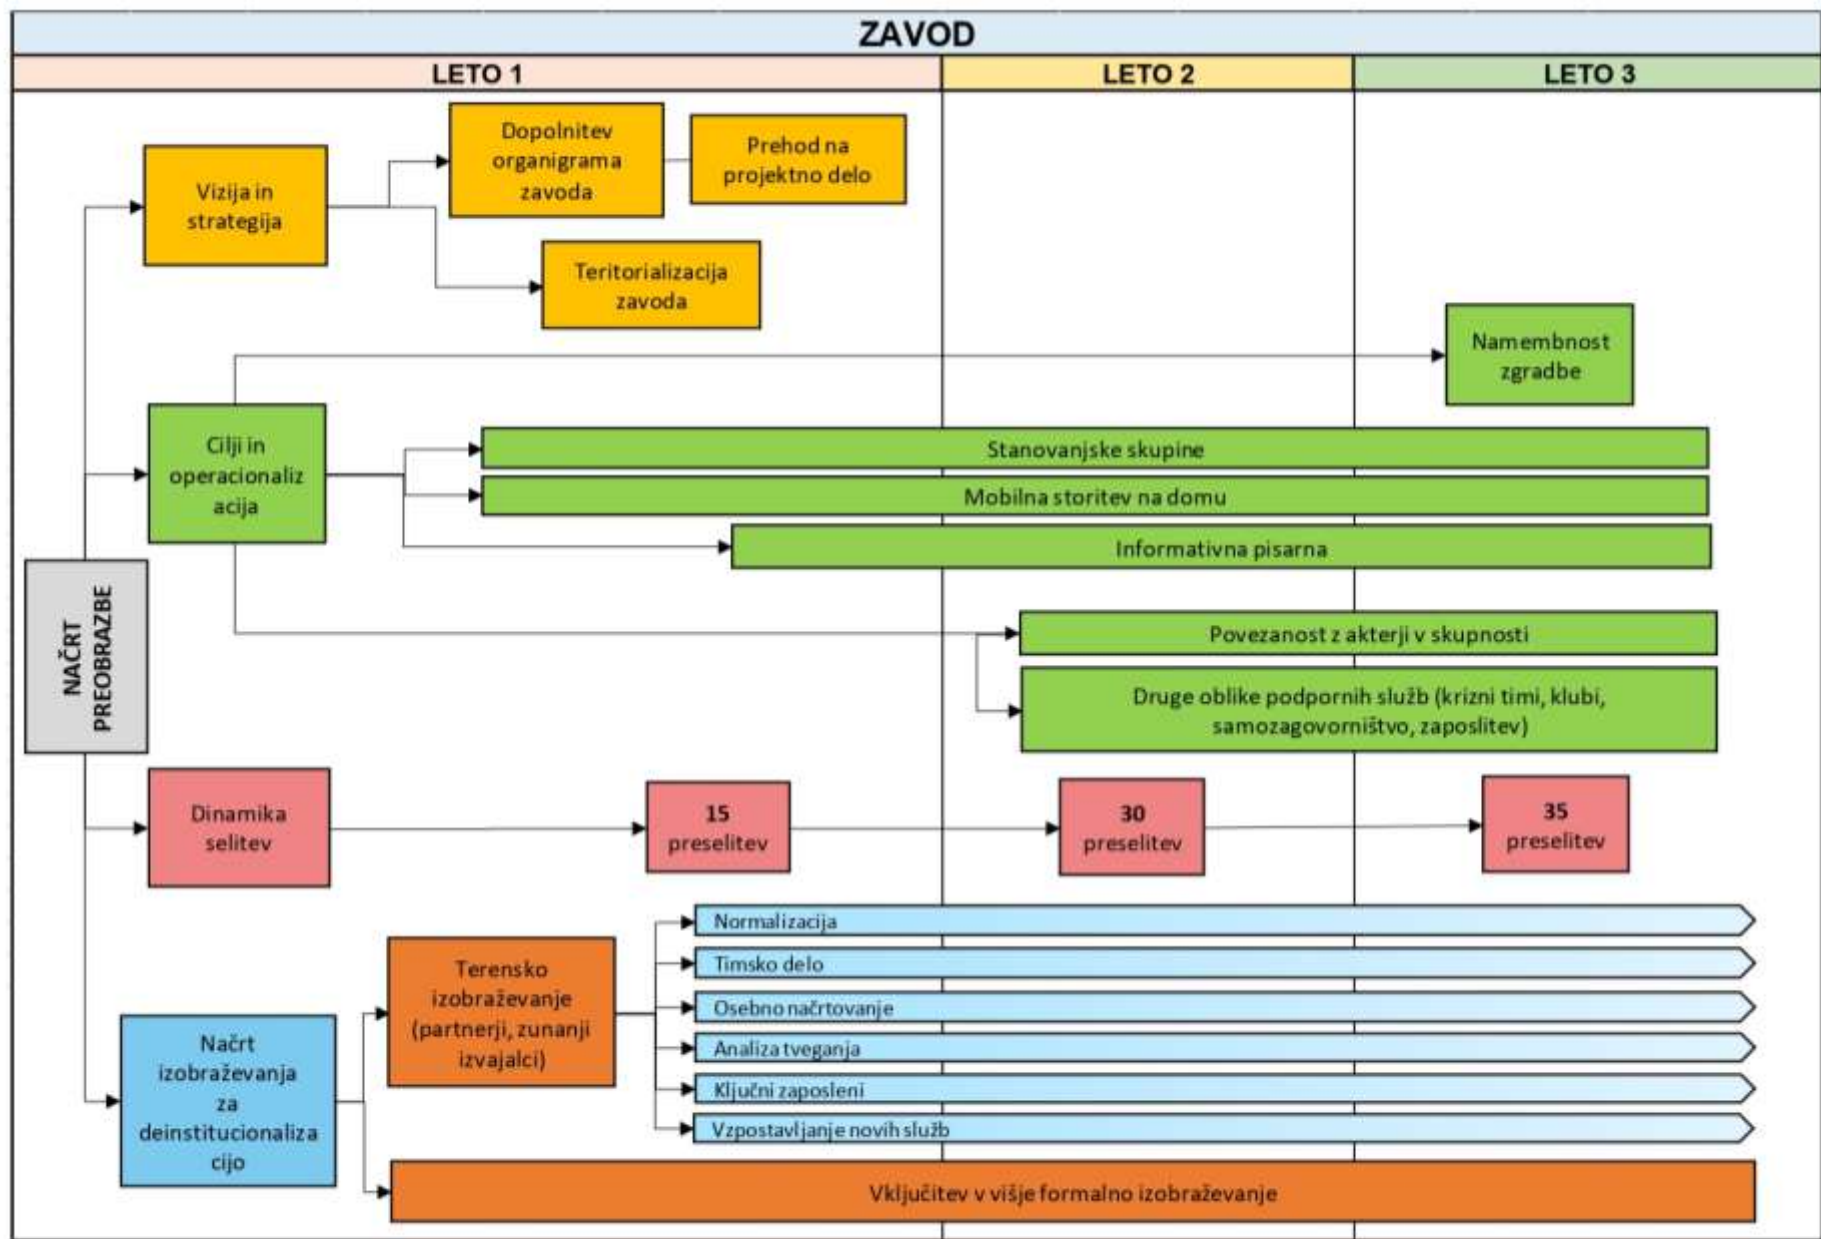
ZAVOD

LETO 1

LETO 2

LETO 3

NAČRT PREOBRAZBE

Vizija in strategija

Dopolnitev organigrama zavoda

Prehod na projektno delo

Teritorializacija zavoda

Namembnost zgradbe

Cilji in operacionalizacija

Stanovanjske skupine

Mobilna storitev na domu

Informativna pisarna

Povezanost z akterji v skupnosti

Druge oblike podpornih služb (krizni timi, klubi, samozagovorništvo, zaposlitev)

Dinamika selitev

15 preselitev

30 preselitev

35 preselitev

Načrt izobraževanja za deinstitucionalizacijo

Terensko izobraževanje (partnerji, zunanji izvajalci)

Normalizacija

Timsko delo

Osebno načrtovanje

Analiza tveganja

Ključni zaposleni

Vzpostavljanje novih služb

Vključitev v višje formalno izobraževanje